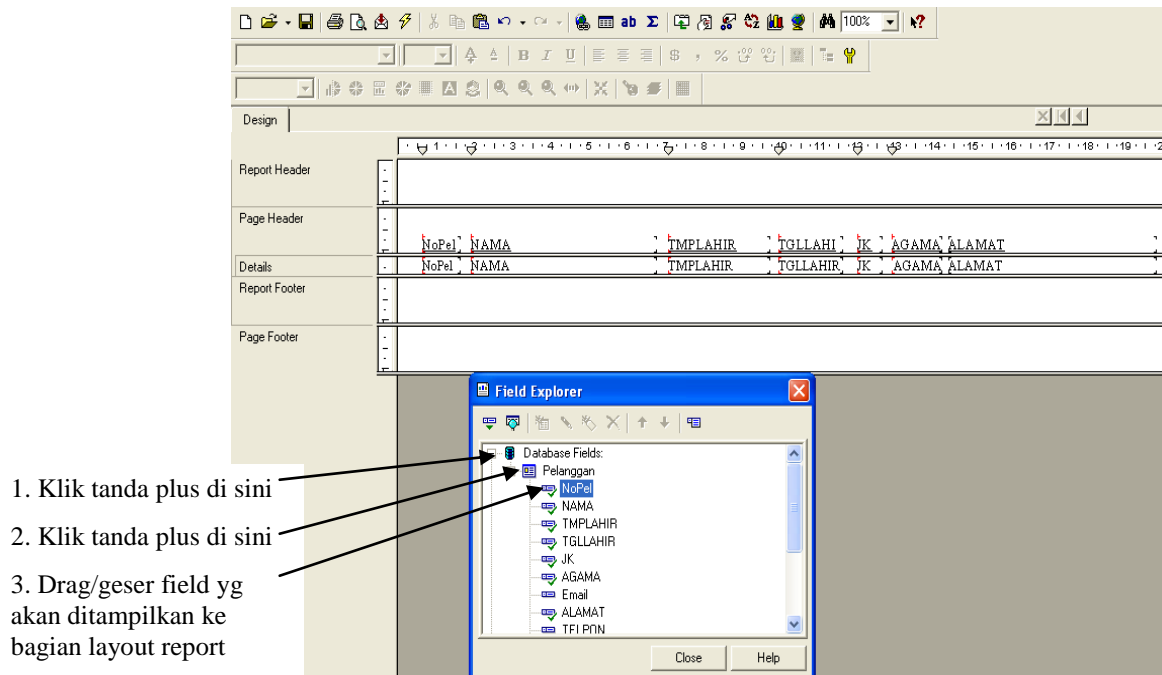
100%

Design

Report Header

Page Header

NoPel NAMA TMPLAHIR TGLLAHI JK AGAMA ALAMAT

Details

NoPel NAMA TMPLAHIR TGLLAHIR JK AGAMA ALAMAT

Report Footer

Page Footer

Field Explorer

Database Fields:
Pelanggan
NoPel
NAMA
TMPLAHIR
TGLLAHIR
JK
AGAMA
Email
ALAMAT
TELPON

Close Help

1. Klik tanda plus di sini

2. Klik tanda plus di sini

3. Drag/geser field yg akan ditampilkan ke bagian layout report